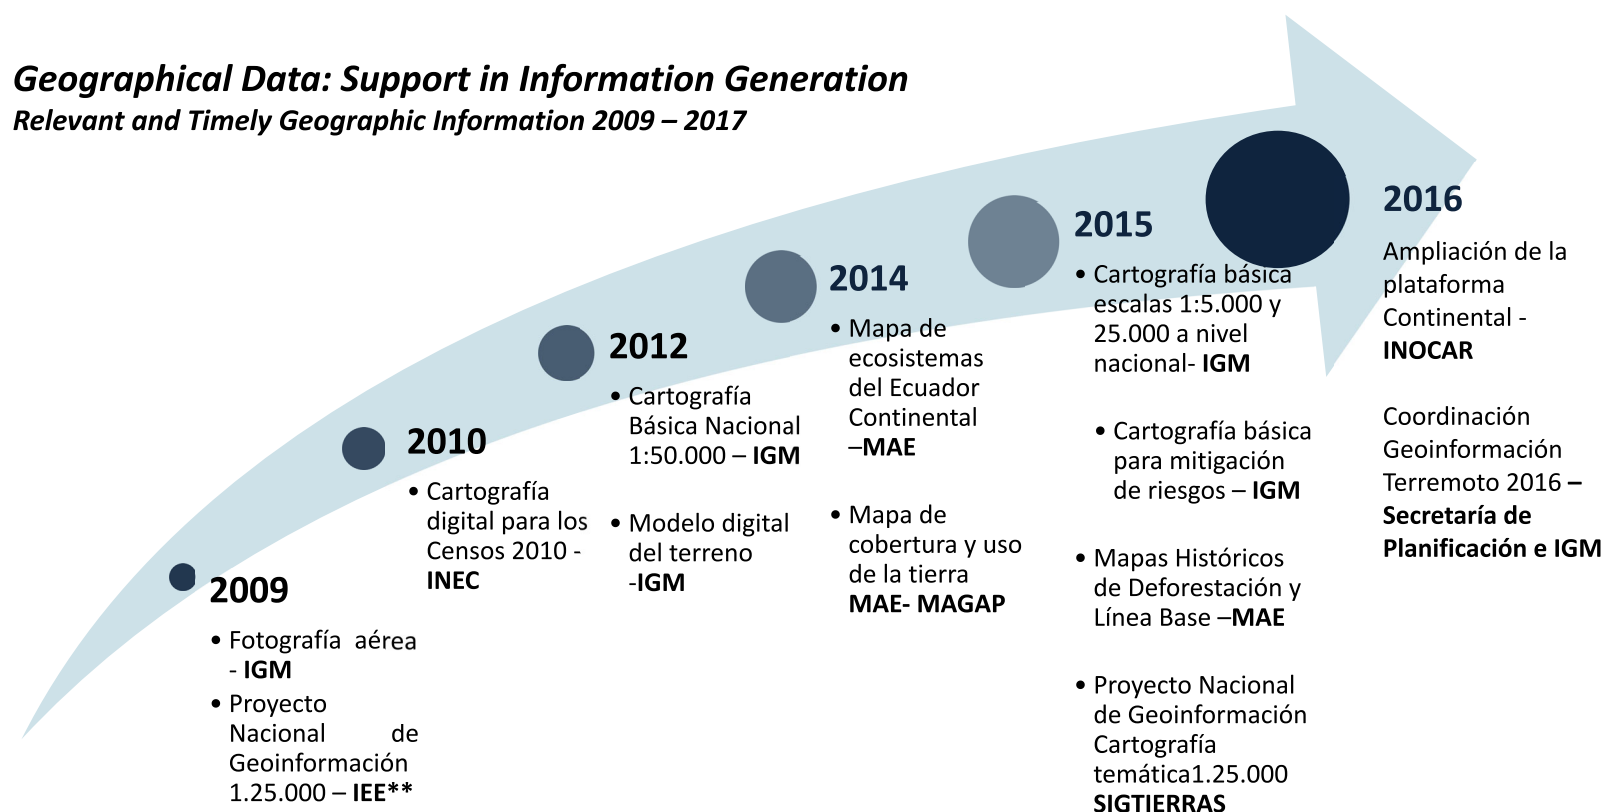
Geographical Data: Support in Information Generation
Relevant and Timely Geographic Information 2009 – 2017

2009
• Fotografía aérea - IGM
• Proyecto Nacional de Geoinformación 1.25.000 – IEE**

2010
• Cartografía digital para los Censos 2010 - INEC

2012
• Cartografía Básica Nacional 1:50.000 – IGM
• Modelo digital del terreno -IGM

2014
• Mapa de ecosistemas del Ecuador Continental –MAE
• Mapa de cobertura y uso de la tierra MAE- MAGAP

2015
• Cartografía básica escalas 1:5.000 y 25.000 a nivel nacional- IGM
• Cartografía básica para mitigación de riesgos – IGM
• Mapas Históricos de Deforestación y Línea Base –MAE
• Proyecto Nacional de Geoinformación Cartografía temática1.25.000 SIGTIERRAS

2016
Ampliación de la plataforma Continental - INOCAR

Coordinación Geoinformación Terremoto 2016 – Secretaría de Planificación e IGM